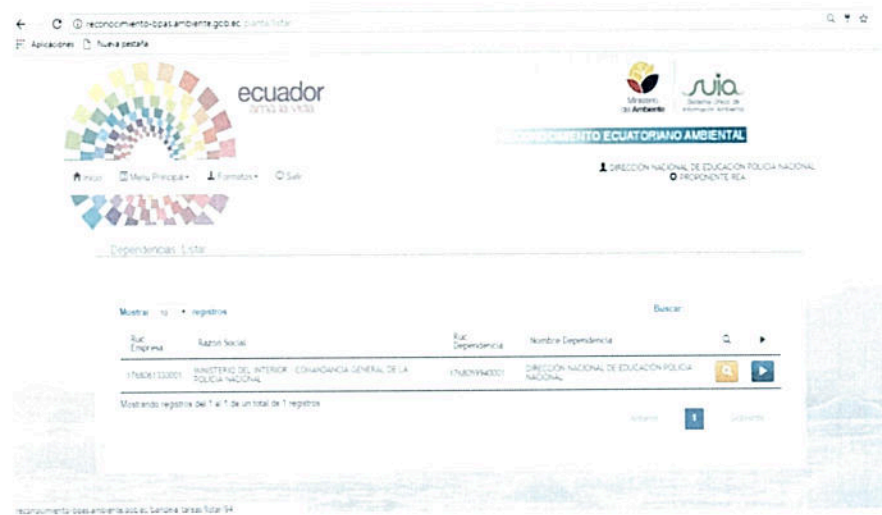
reconocimiento-bpas.ambiente.gob.ec/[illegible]
Aplicaciones Nueva pestaña

ecuador
ama la vida

Ministerio del Ambiente
suia
Sistema Único de Información Ambiental

RECONOCIMIENTO ECUATORIANO AMBIENTAL

Inicio Menú Principal Formatos Salir

DIRECCIÓN NACIONAL DE EDUCACIÓN POLICÍA NACIONAL
PROPONENTE REA

Dependencias: Listar

Mostrar 10 registros

Buscar

| Ruc Empresa | Razón Social | Ruc Dependencia | Nombre Dependencia | | |
|---|---|---|---|---|---|
| 1768061330001 | MINISTERIO DEL INTERIOR - COMANDANCIA GENERAL DE LA POLICIA NACIONAL | 1768059940001 | DIRECCIÓN NACIONAL DE EDUCACIÓN POLICÍA NACIONAL | | |

Mostrando registros del 1 al 1 de un total de 1 registros

Anterior 1 Siguiente

reconocimiento-bpas.ambiente.gob.ec/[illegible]